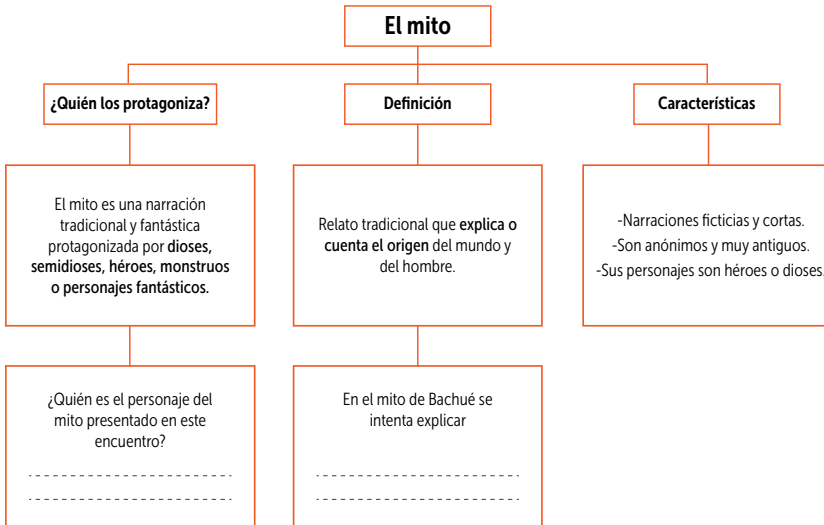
El mito

¿Quién los protagoniza?

Definición

Características

El mito es una narración tradicional y fantástica protagonizada por dioses, semidioses, héroes, monstruos o personajes fantásticos.

Relato tradicional que explica o cuenta el origen del mundo y del hombre.

-Narraciones ficticias y cortas.
-Son anónimos y muy antiguos.
-Sus personajes son héroes o dioses.

¿Quién es el personaje del mito presentado en este encuentro?

En el mito de Bachué se intenta explicar